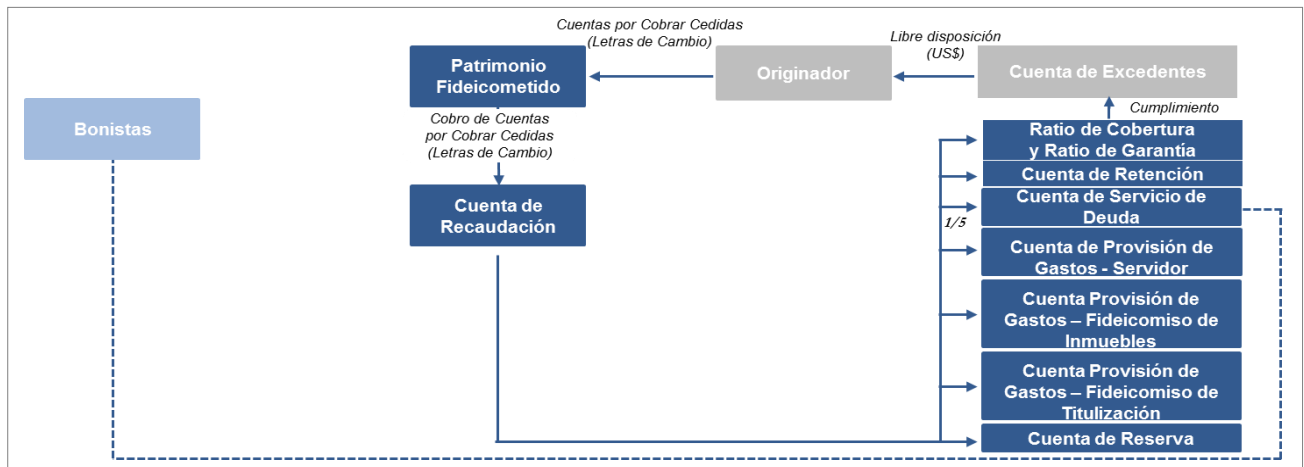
Cuentas por Cobrar Cedidas (Letras de Cambio)

Libre disposición (US$)

Patrimonio Fideicometido

Originador

Cuenta de Excedentes

Cumplimiento

Bonistas

Cobro de Cuentas por Cobrar Cedidas (Letras de Cambio)

Ratio de Cobertura y Ratio de Garantía

Cuenta de Retención

Cuenta de Servicio de Deuda

1/5

Cuenta de Recaudación

Cuenta de Provisión de Gastos - Servidor

Cuenta Provisión de Gastos – Fideicomiso de Inmuebles

Cuenta Provisión de Gastos – Fideicomiso de Titulización

Cuenta de Reserva